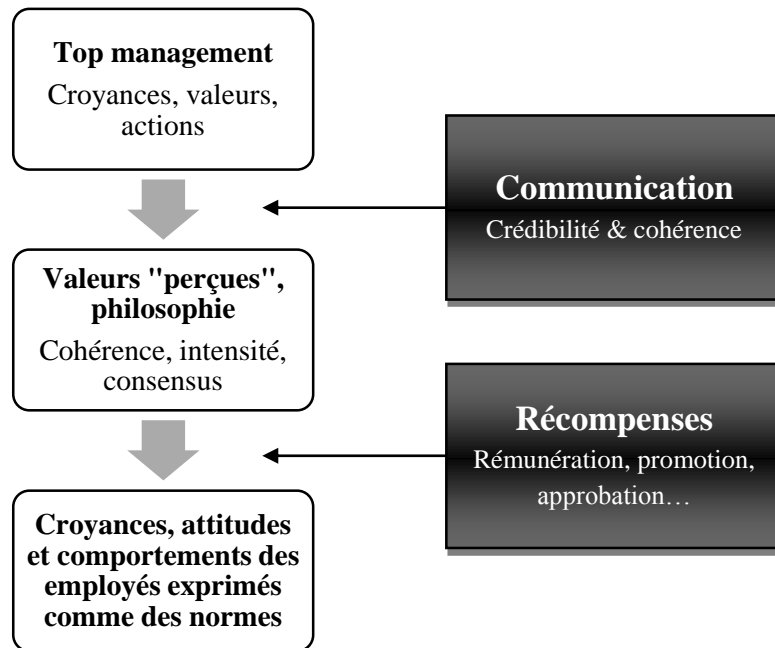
**Top management**
Croyances, valeurs, actions

**Communication**
Crédibilité & cohérence

**Valeurs "perçues", philosophie**
Cohérence, intensité, consensus

**Récompenses**
Rémunération, promotion, approbation…

**Croyances, attitudes et comportements des employés exprimés comme des normes**